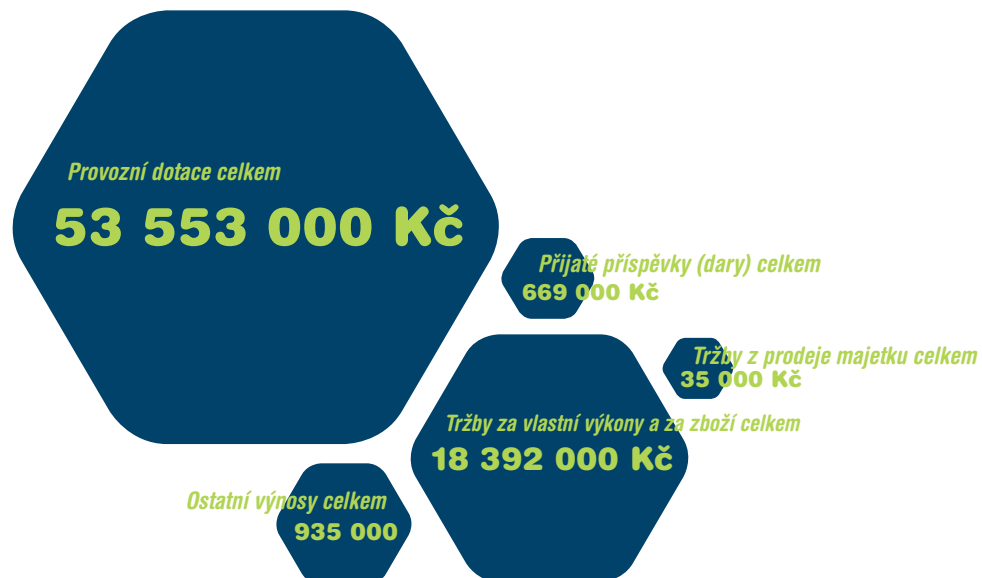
Provozní dotace celkem
53 553 000 Kč

Přijaté příspěvky (dary) celkem
669 000 Kč

Tržby z prodeje majetku celkem
35 000 Kč

Tržby za vlastní výkony a za zboží celkem
18 392 000 Kč

Ostatní výnosy celkem
935 000